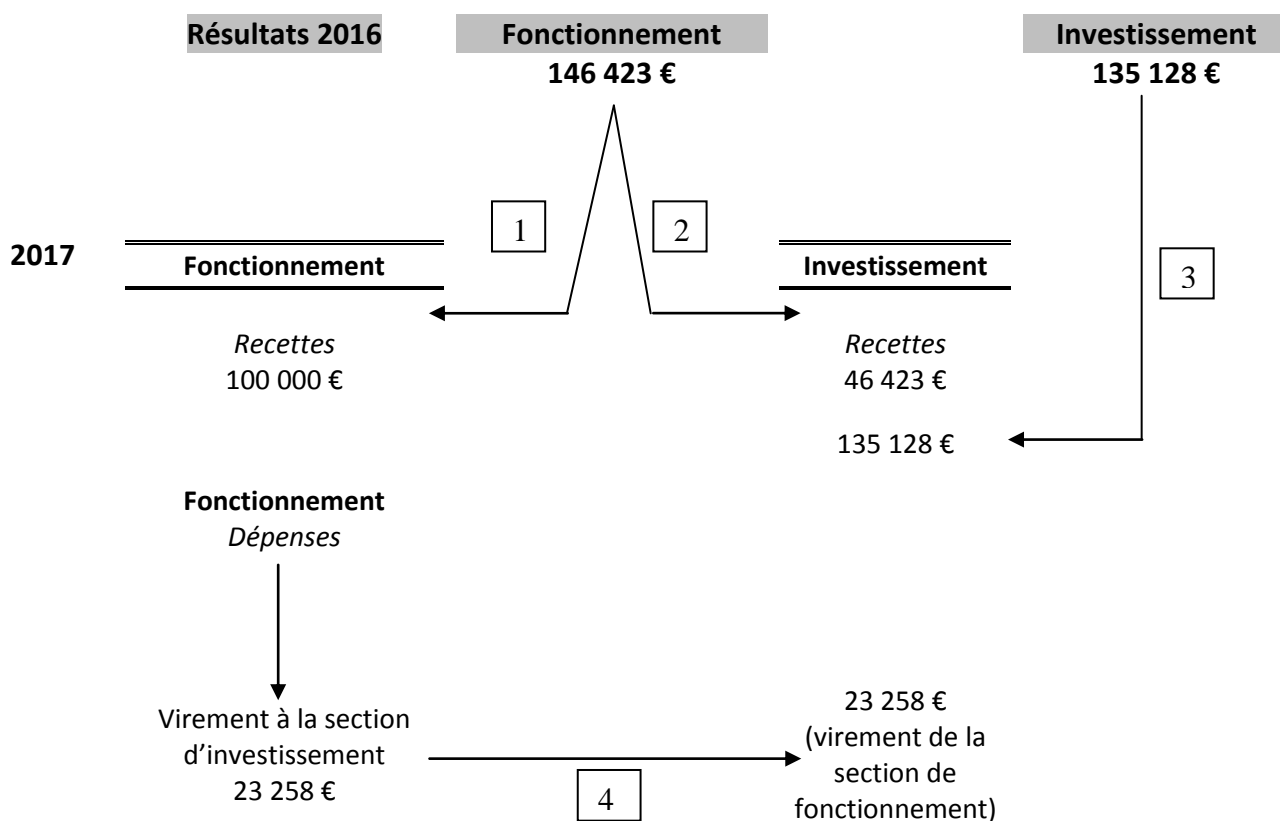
Résultats 2016

Fonctionnement
146 423 €

Investissement
135 128 €

1

2

2017

Fonctionnement

Investissement

3

Recettes
100 000 €

Recettes
46 423 €

135 128 €

Fonctionnement
Dépenses

Virement à la section d'investissement
23 258 €

4

23 258 €
(virement de la section de fonctionnement)